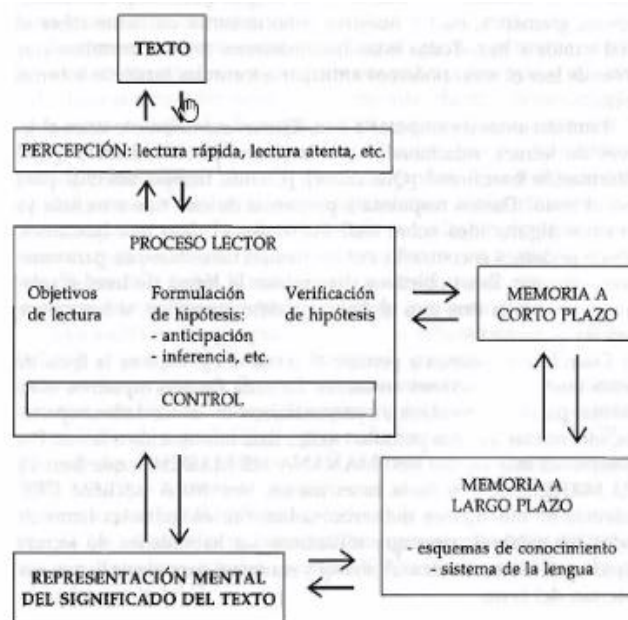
TEXTO

PERCEPCIÓN: lectura rápida, lectura atenta, etc.

PROCESO LECTOR

Objetivos de lectura

Formulación de hipótesis:
- anticipación
- inferencia, etc.

Verificación de hipótesis

CONTROL

MEMORIA A CORTO PLAZO

MEMORIA A LARGO PLAZO

- esquemas de conocimiento
sistema de la lengua

REPRESENTACIÓN MENTAL DEL SIGNIFICADO DEL TEXTO